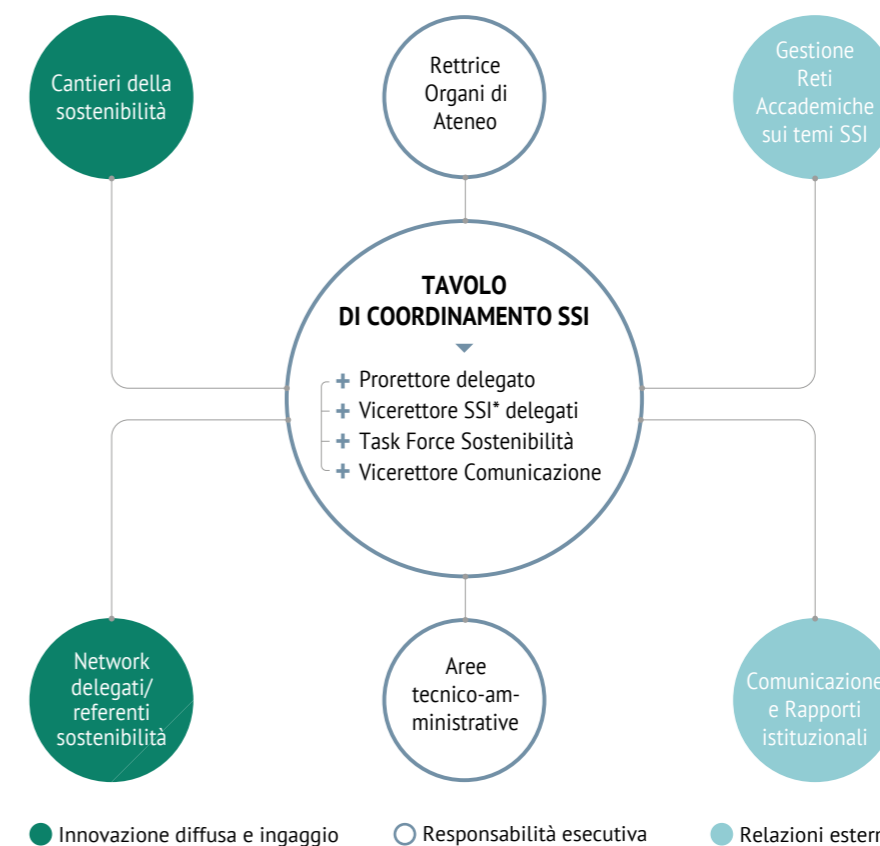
Cantieri della sostenibilità

Rettrice Organi di Ateneo

Gestione Reti Accademiche sui temi SSI

TAVOLO DI COORDINAMENTO SSI

+ Prorettore delegato
+ Vicerettore SSI* delegati
+ Task Force Sostenibilità
+ Vicerettore Comunicazione

Network delegati/ referenti sostenibilità

Aree tecnico-amministrative

Comunicazione e Rapporti istituzionali

Innovazione diffusa e ingaggio

Responsabilità esecutiva

Relazioni estern